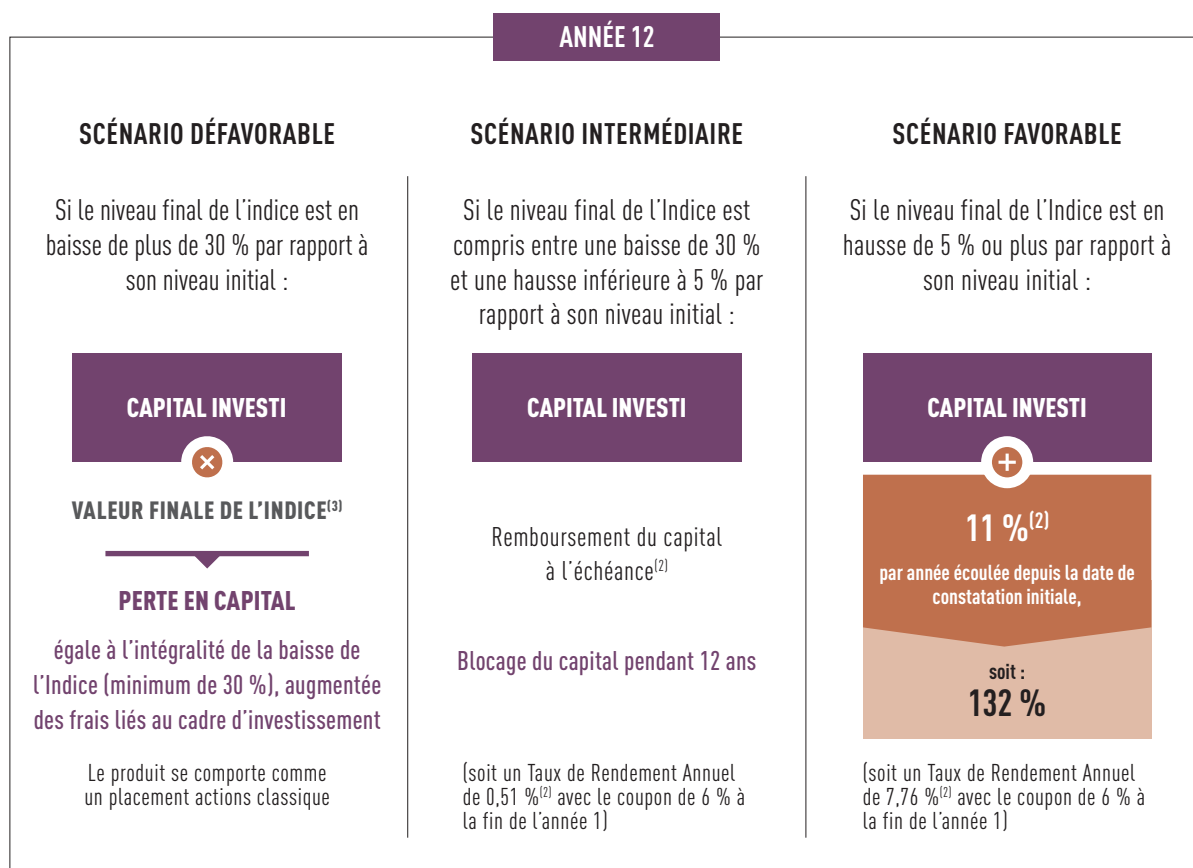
ANNÉE 12

SCÉNARIO DÉFAVORABLE

Si le niveau final de l'indice est en baisse de plus de 30 % par rapport à son niveau initial :

CAPITAL INVESTI

VALEUR FINALE DE L'INDICE$^{(3)}$

PERTE EN CAPITAL

égale à l'intégralité de la baisse de l'Indice (minimum de 30 %), augmentée des frais liés au cadre d'investissement

Le produit se comporte comme un placement actions classique

SCÉNARIO INTERMÉDIAIRE

Si le niveau final de l'Indice est compris entre une baisse de 30 % et une hausse inférieure à 5 % par rapport à son niveau initial :

CAPITAL INVESTI

Remboursement du capital à l'échéance$^{(2)}$

Blocage du capital pendant 12 ans

(soit un Taux de Rendement Annuel de 0,51 %$^{(2)}$ avec le coupon de 6 % à la fin de l'année 1)

SCÉNARIO FAVORABLE

Si le niveau final de l'Indice est en hausse de 5 % ou plus par rapport à son niveau initial :

CAPITAL INVESTI

11 %$^{(2)}$

par année écoulée depuis la date de constatation initiale,

soit :
132 %

(soit un Taux de Rendement Annuel de 7,76 %$^{(2)}$ avec le coupon de 6 % à la fin de l'année 1)